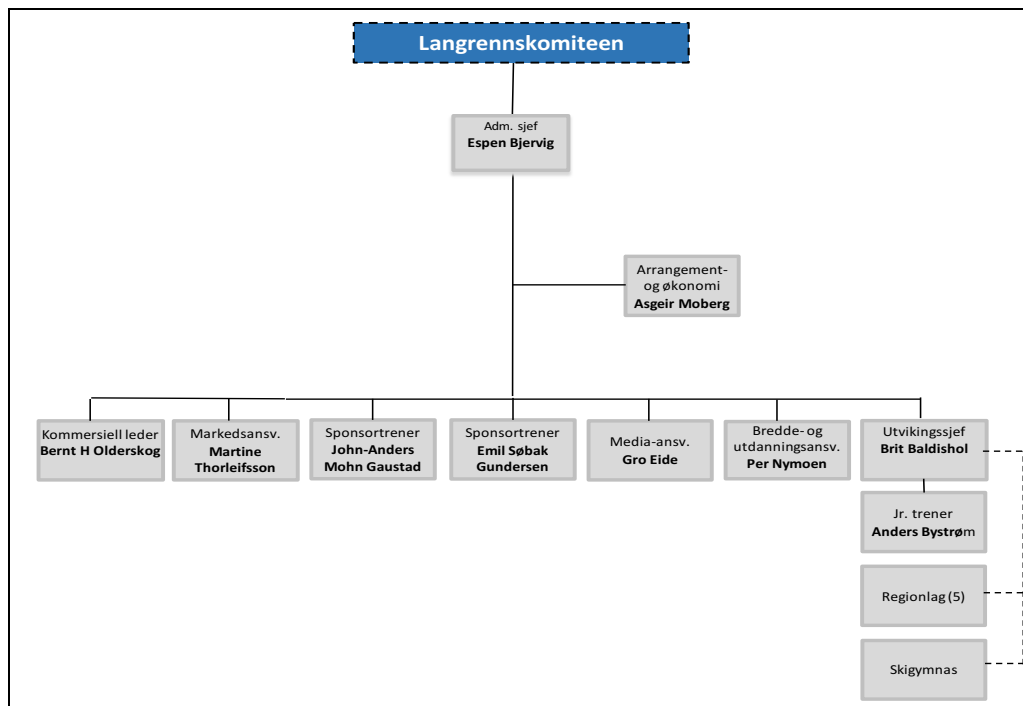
Langrennskomiteen

Adm. sjef
Espen Bjervig

Arrangement- og økonomi
Asgeir Moberg

Kommersiell leder
Bernt H Olderskog

Markedsansv.
Martine Thorleifsson

Sponsortrener
John-Anders Mohn Gaustad

Sponsortrener
Emil Søbak Gundersen

Media-ansv.
Gro Eide

Bredde- og utdanningsansv.
Per Nymoen

Utvikingssjef
Brit Baldishol

Jr. trener
Anders Bystrøm

Regionlag (5)

Skigymnas